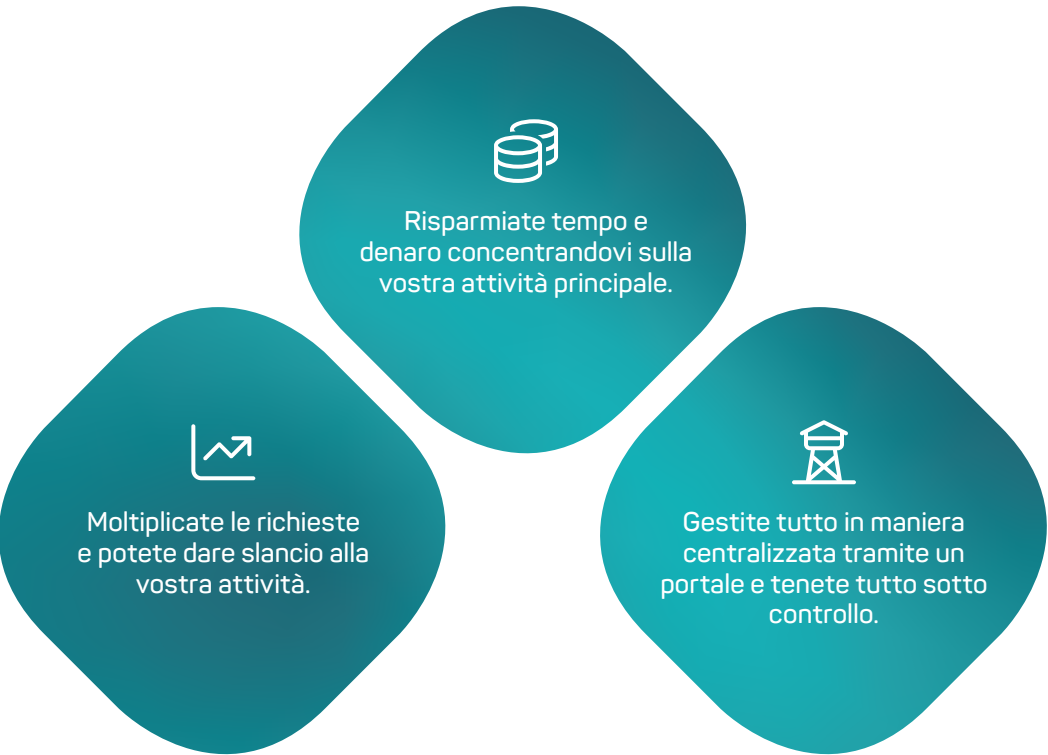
Risparmiate tempo e denaro concentrandovi sulla vostra attività principale.

Moltiplicate le richieste e potete dare slancio alla vostra attività.

Gestite tutto in maniera centralizzata tramite un portale e tenete tutto sotto controllo.